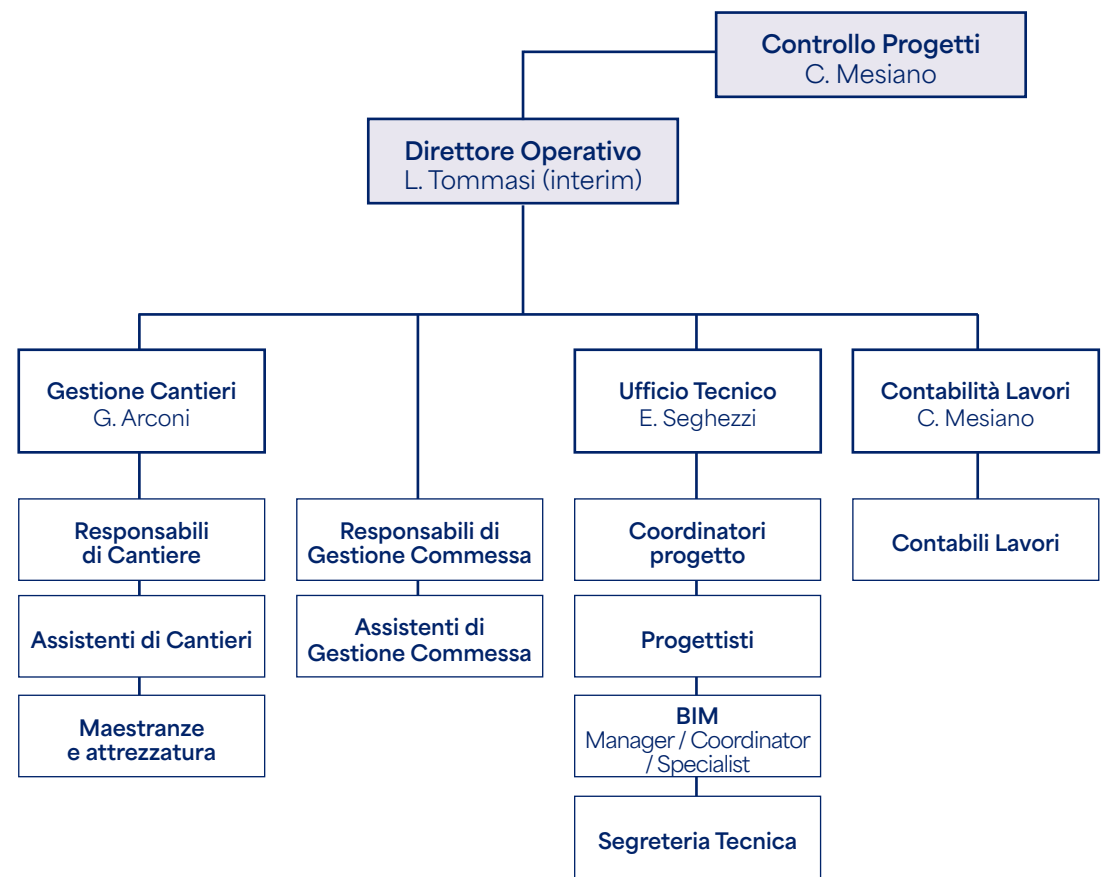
Controllo Progetti
C. Mesiano

Direttore Operativo
L. Tommasi (interim)

Gestione Cantieri
G. Arconi

Ufficio Tecnico
E. Seghezzi

Contabilità Lavori
C. Mesiano

Responsabili di Cantiere

Assistenti di Cantieri

Maestranze e attrezzatura

Responsabili di Gestione Commessa

Assistenti di Gestione Commessa

Coordinatori progetto

Progettisti

BIM
Manager / Coordinator / Specialist

Segreteria Tecnica

Contabili Lavori